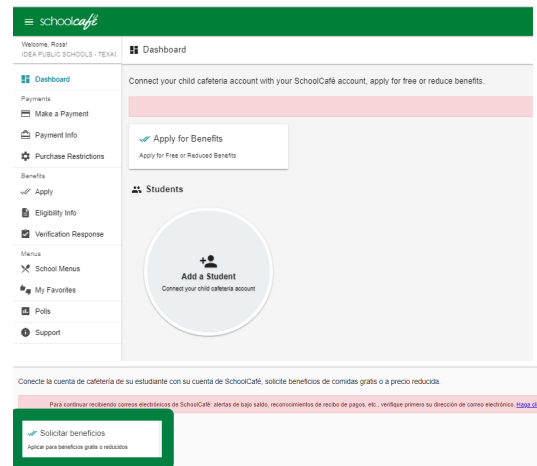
≡ schoolcafé

Welcome, Rosa!
IDEA PUBLIC SCHOOLS - TEXAS

Dashboard

Dashboard

Payments

Make a Payment

Payment Info

Purchase Restrictions

Benefits

Apply

Eligibility Info

Verification Response

Menus

School Menus

My Favorites

Polls

Support

Connect your child cafeteria account with your SchoolCafé account, apply for free or reduce benefits.

Apply for Benefits
Apply for Free or Reduced Benefits

Students

Add a Student
Connect your child cafeteria account

Conecte la cuenta de cafetería de su estudiante con su cuenta de SchoolCafé, solicite beneficios de comidas gratis o a precio reducida.

Para continuar recibiendo correos electrónicos de SchoolCafé: alertas de bajo saldo, reconocimientos de recibo de pagos, etc., verifique primero su dirección de correo electrónico. Haga cl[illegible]

Solicitar beneficios
Aplicar para beneficios gratis o reducidos